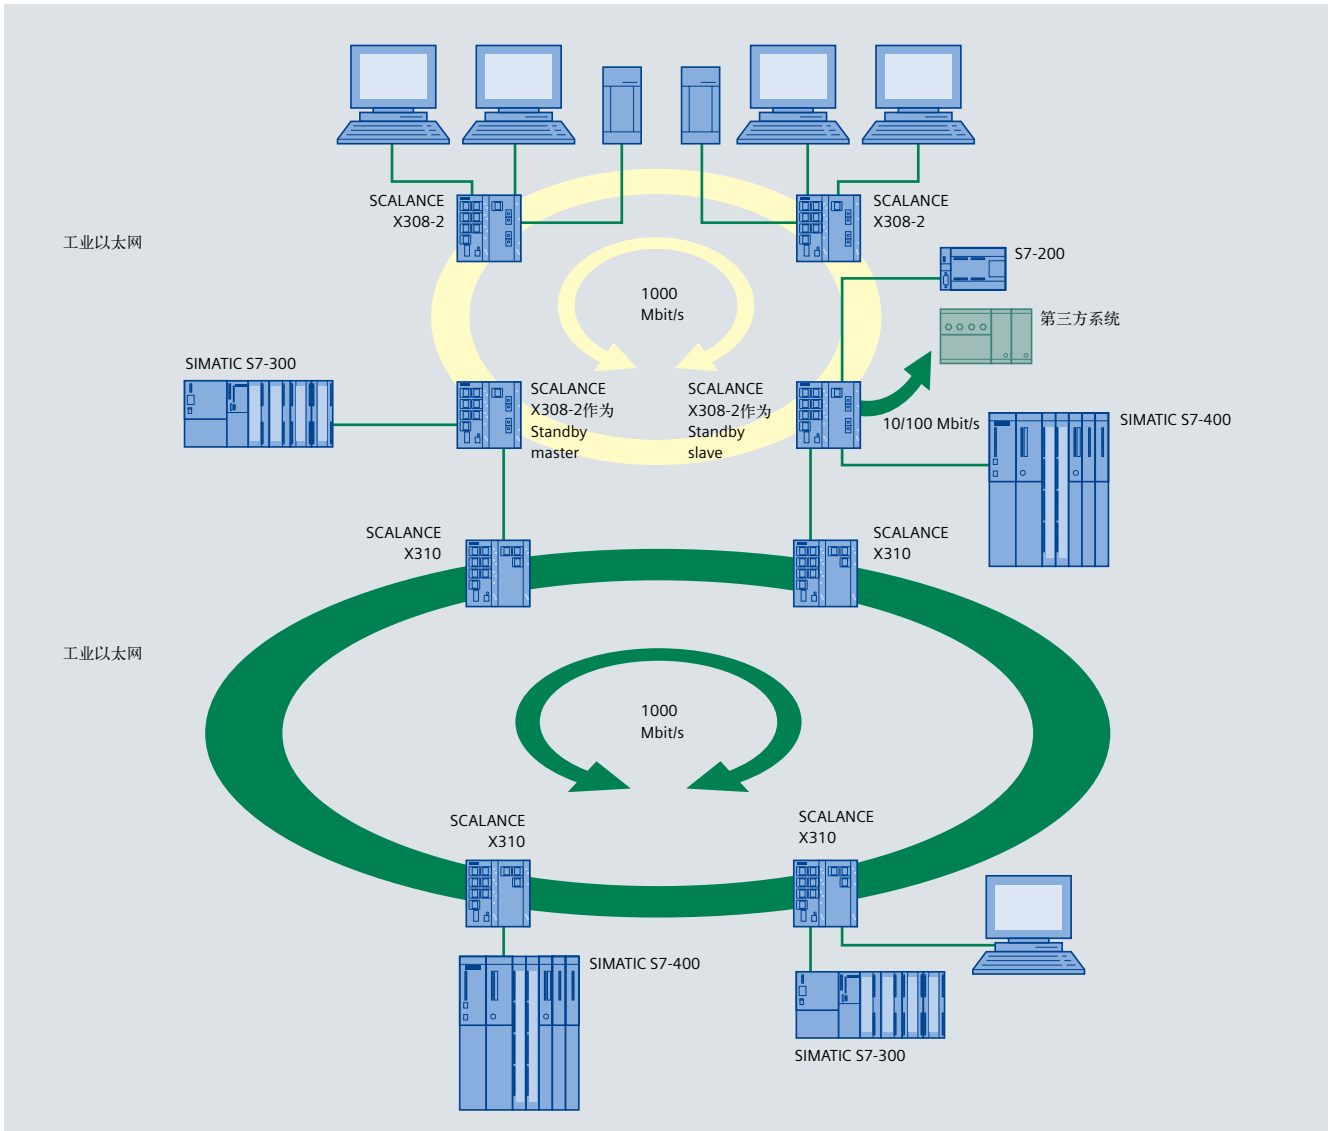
SCALANCE X308-2

SCALANCE X308-2

工业以太网

S7-200

1000 Mbit/s

第三方系统

SIMATIC S7-300

SCALANCE X308-2作为 Standby master

SCALANCE X308-2作为 Standby slave

10/100 Mbit/s

SIMATIC S7-400

SCALANCE X310

SCALANCE X310

工业以太网

1000 Mbit/s

SCALANCE X310

SCALANCE X310

SIMATIC S7-400

SIMATIC S7-300